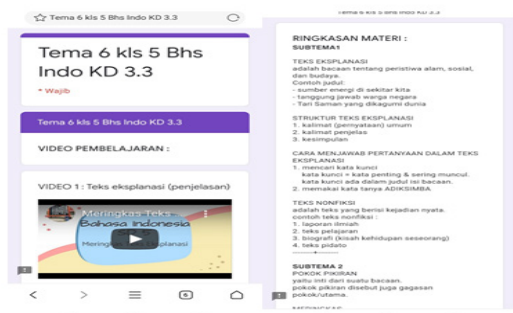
Tema 6 kls 5 Bhs Indo KD 3.3

Tema 6 kls 5 Bhs Indo KD 3.3

* Wajib

Tema 6 kls 5 Bhs Indo KD 3.3

VIDEO PEMBELAJARAN :

VIDEO 1 : Teks eksplanasi (penjelasan)

Meringkas teks
Bahasa Indonesia
Meringkas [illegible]planasi

6

Tema 6 kls 5 Bhs Indo KD 3.3

RINGKASAN MATERI :
SUBTEMA1

TEKS EKSPLANASI
adalah bacaan tentang peristiwa alam, sosial, dan budaya.
Contoh judul:
- sumber energi di sekitar kita
- tanggung jawab warga negara
- Tari Saman yang dikagumi dunia

STRUKTUR TEKS EKSPLANASI
1. kalimat (pernyataan) umum
2. kalimat penjelas
3. kesimpulan

CARA MENJAWAB PERTANYAAN DALAM TEKS EKSPLANASI
1. mencari kata kunci
kata kunci = kata penting & sering muncul.
kata kunci ada dalam judul isi bacaan.
2. memakai kata tanya ADIKSIMBA

TEKS NONFIKSI
adalah teks yang berisi kejadian nyata.
contoh teks nonfiksi :
1. laporan ilmiah
2. teks pelajaran
3. biografi (kisah kehidupan seseorang)
4. teks pidato

SUBTEMA 2
POKOK PIKIRAN
yaitu inti dari suatu bacaan.
pokok pikiran disebut juga gagasan pokok/utama.

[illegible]